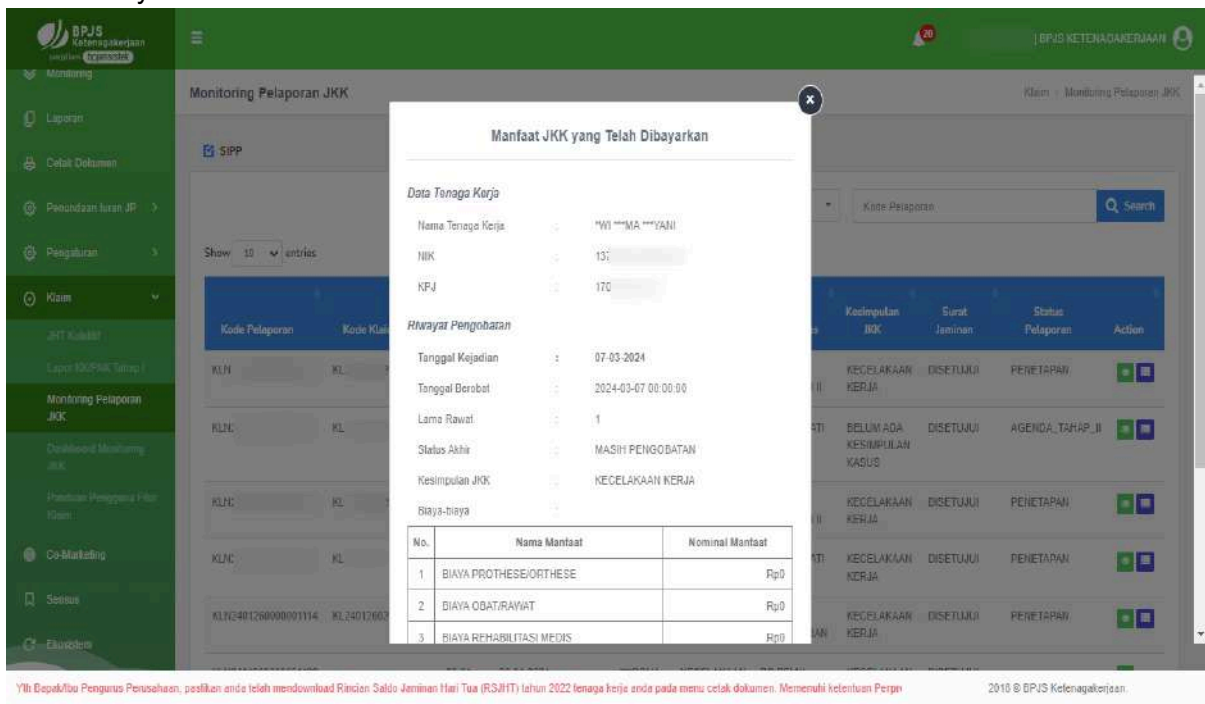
BPJS Ketenagakerjaan hcpmaster

20

BPJS KETENAGAKERJAAN

Monitoring
Laporan
Cetak Dokumen
Penundaan Iuran JP
Pengaturan
Klaim
JHT Kolektif
Lapor KK/PAK Tahap I
Monitoring Pelaporan JKK
Dashboard Monitoring JKK
Panduan Pengguna Fitur Klaim
Co-Marketing
Sesuai
Ekosistem

Monitoring Pelaporan JKK

Klaim / Monitoring Pelaporan JKK

SIPP

Kode Pelaporan

Search

Show 10 entries

| Kode Pelaporan | Kode Klaim | | Kesimpulan JKK | Surat Jaminan | Status Pelaporan | Action |
|---|---|---|---|---|---|---|
| KLN | KL | | KECELAKAAN KERJA | DISETUJUI | PENETAPAN | |
| KLN | KL | | BELUM ADA KESIMPULAN KASUS | DISETUJUI | AGENDA_TAHAP_II | |
| KLN | KL | | KECELAKAAN KERJA | DISETUJUI | PENETAPAN | |
| KLN | KL | | KECELAKAAN KERJA | DISETUJUI | PENETAPAN | |
| KLN2401260000001114 | KL2401260 | | KECELAKAAN KERJA | DISETUJUI | PENETAPAN | |

Manfaat JKK yang Telah Dibayarkan

Data Tenaga Kerja

Nama Tenaga Kerja : *WI ***MA ***YANI
NIK : 137
KPJ : 170

Riwayat Pengobatan

Tanggal Kejadian : 07-03-2024
Tanggal Berobat : 2024-03-07 00:00:00
Lama Rawat : 1
Status Akhir : MASIH PENGOBATAN
Kesimpulan JKK : KECELAKAAN KERJA
Biaya-biaya :

| No. | Nama Manfaat | Nominal Manfaat |
|---|---|---|
| 1 | BIAYA PROTHESE/ORTHESE | Rp0 |
| 2 | BIAYA OBAT/RAWAT | Rp0 |
| 3 | BIAYA REHABILITASI MEDIS | Rp0 |

Yth Bapak/Ibu Pengurus Perusahaan, pastikan anda telah mendownload Rincian Saldo Jaminan Hari Tua (RSJHT) tahun 2022 tenaga kerja anda pada menu cetak dokumen. Memenuhi ketentuan Perpr

2018 © BPJS Ketenagakerjaan.